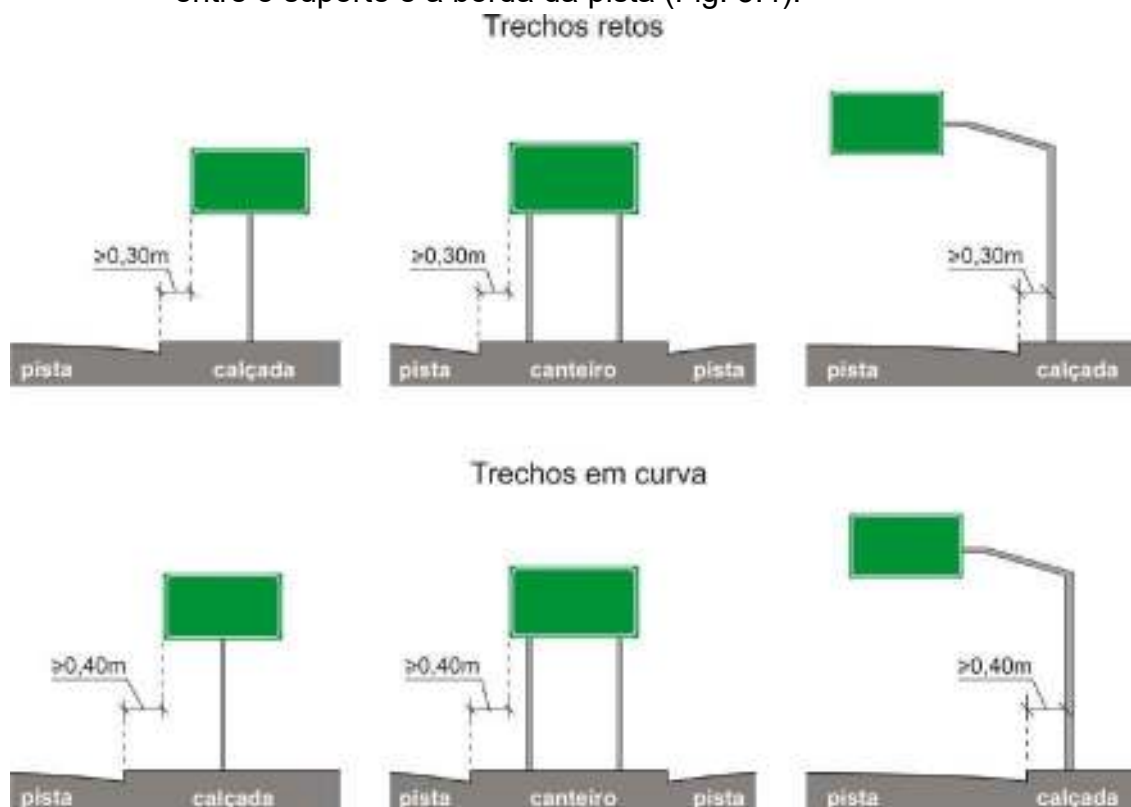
entre o suporte e a borda da pista (Fig. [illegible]).

Trechos retos

≥0,30m

pista calçada

≥0,30m

pista canteiro pista

≥0,30m

pista calçada

Trechos em curva

≥0,40m

pista calçada

≥0,40m

pista canteiro pista

≥0,40m

pista calçada